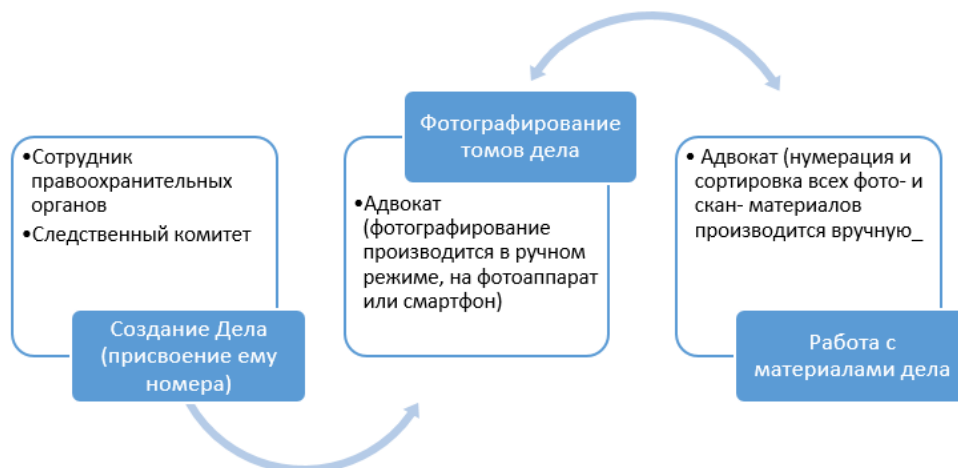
•Сотрудник правоохранительных органов
•Следственный комитет

Создание Дела (присвоение ему номера)

Фотографирование томов дела

•Адвокат (фотографирование производится в ручном режиме, на фотоаппарат или смартфон)

• Адвокат (нумерация и сортировка всех фото- и скан- материалов производится вручную_

Работа с материалами дела